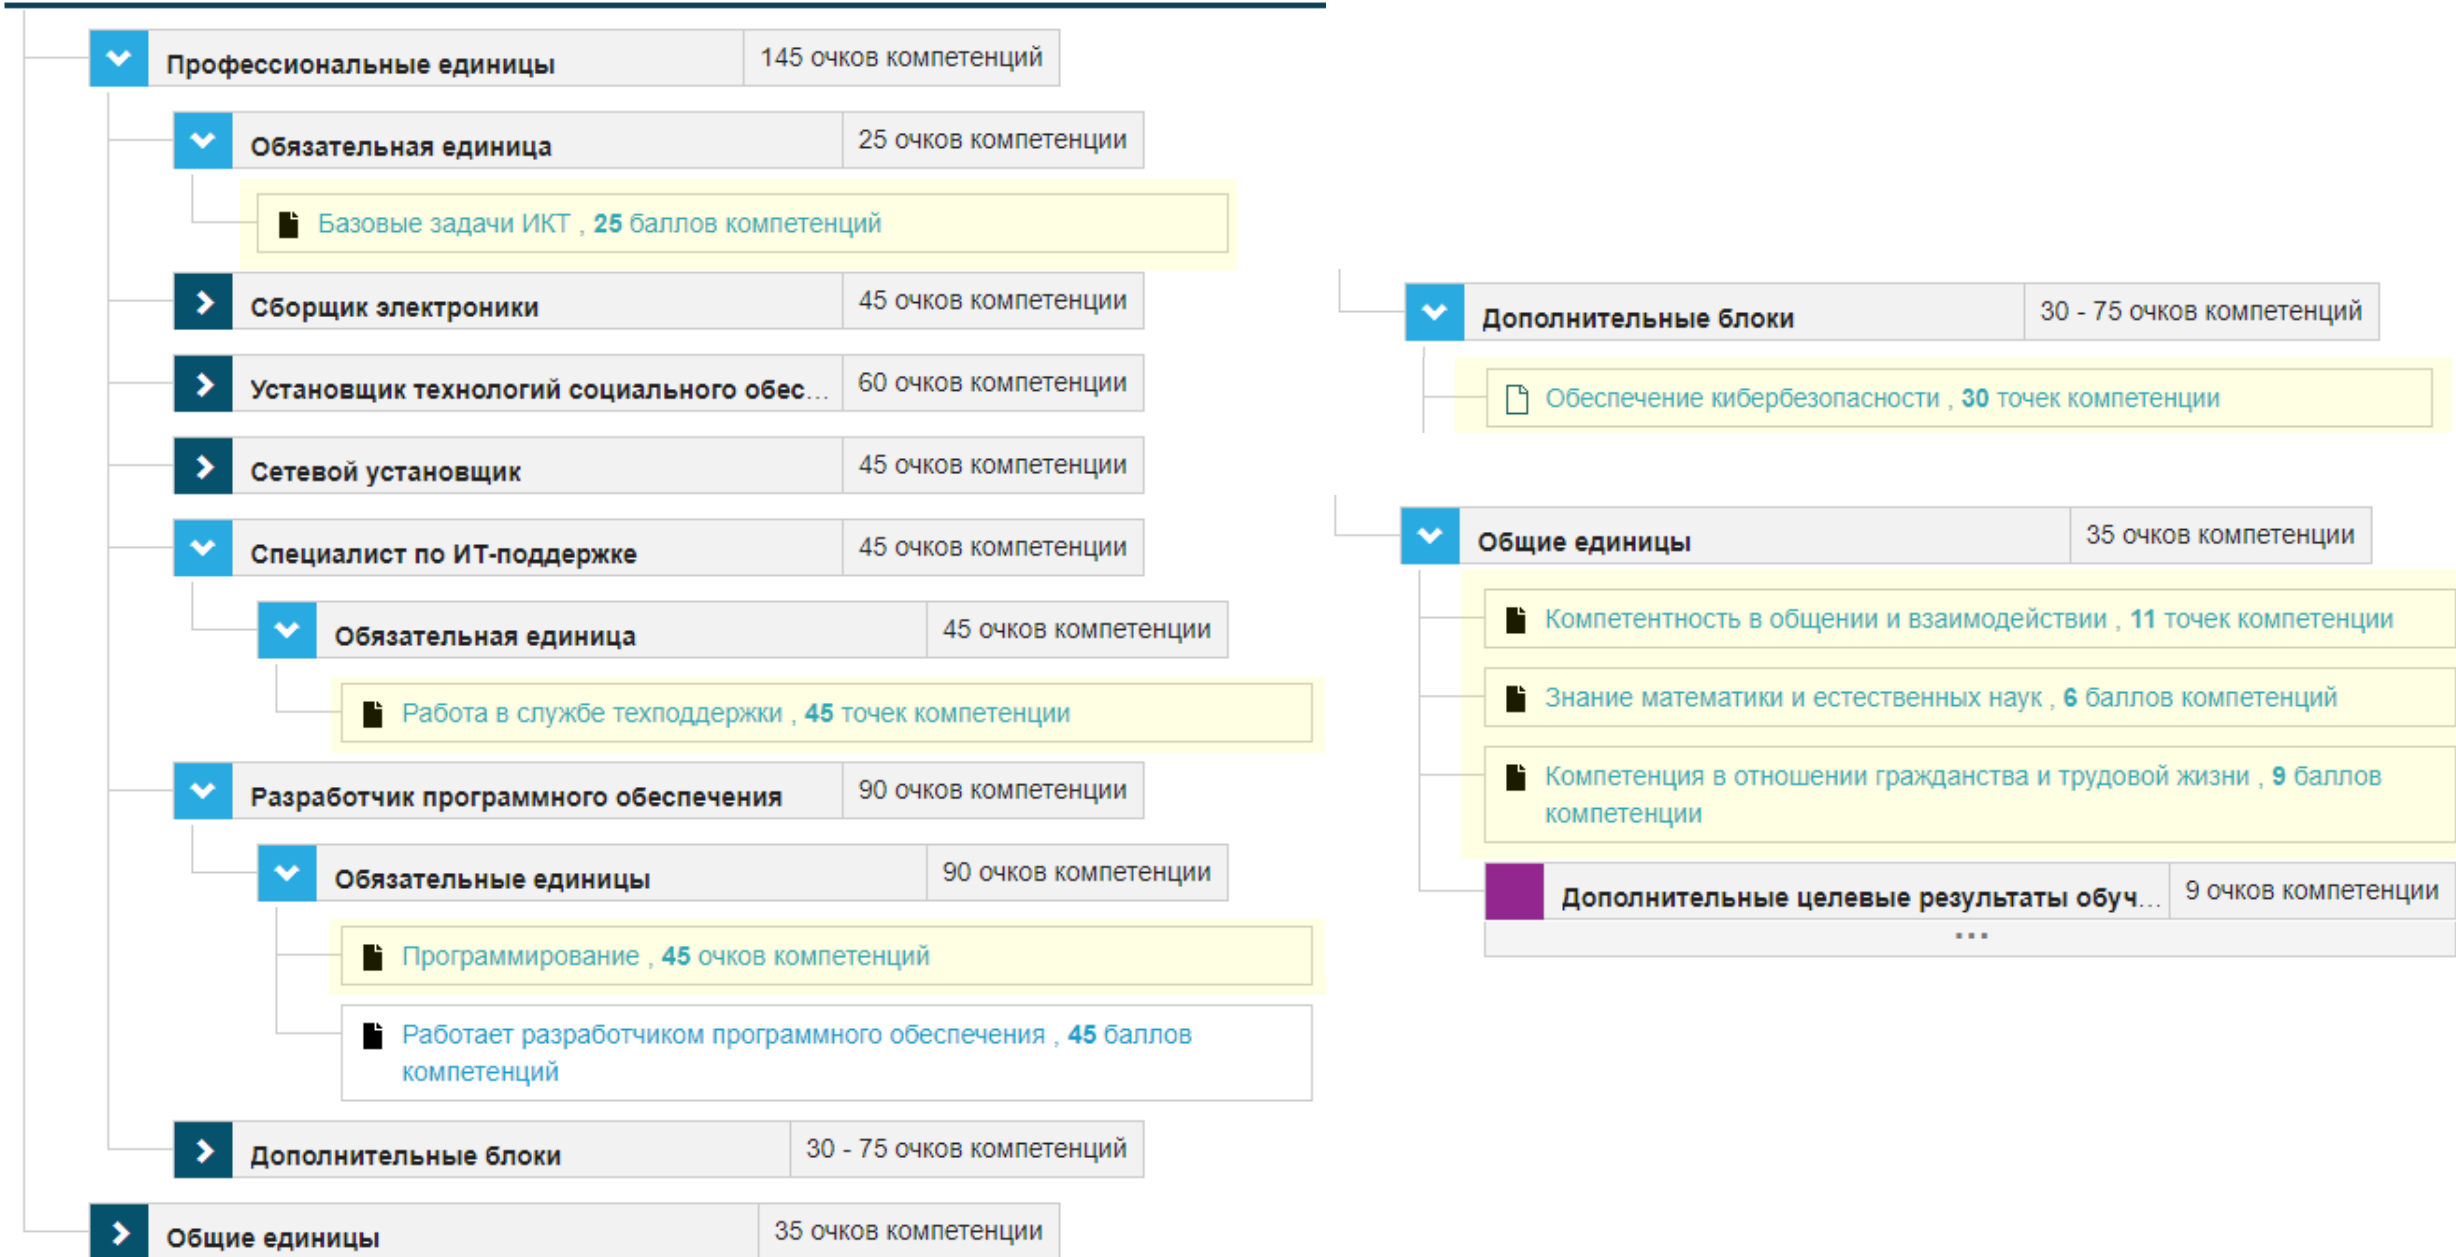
Профессиональные единицы | 145 очков компетенций

Обязательная единица | 25 очков компетенции

Базовые задачи ИКТ , 25 баллов компетенций

Сборщик электроники | 45 очков компетенции

Установщик технологий социального обес... | 60 очков компетенции

Сетевой установщик | 45 очков компетенции

Специалист по ИТ-поддержке | 45 очков компетенции

Обязательная единица | 45 очков компетенции

Работа в службе техподдержки , 45 точек компетенции

Разработчик программного обеспечения | 90 очков компетенции

Обязательные единицы | 90 очков компетенции

Программирование , 45 очков компетенций

Работает разработчиком программного обеспечения , 45 баллов компетенций

Дополнительные блоки | 30 - 75 очков компетенций

Общие единицы | 35 очков компетенции

Дополнительные блоки | 30 - 75 очков компетенций

Обеспечение кибербезопасности , 30 точек компетенции

Общие единицы | 35 очков компетенции

Компетентность в общении и взаимодействии , 11 точек компетенции

Знание математики и естественных наук , 6 баллов компетенций

Компетенция в отношении гражданства и трудовой жизни , 9 баллов компетенции

Дополнительные целевые результаты обуч... | 9 очков компетенции

...